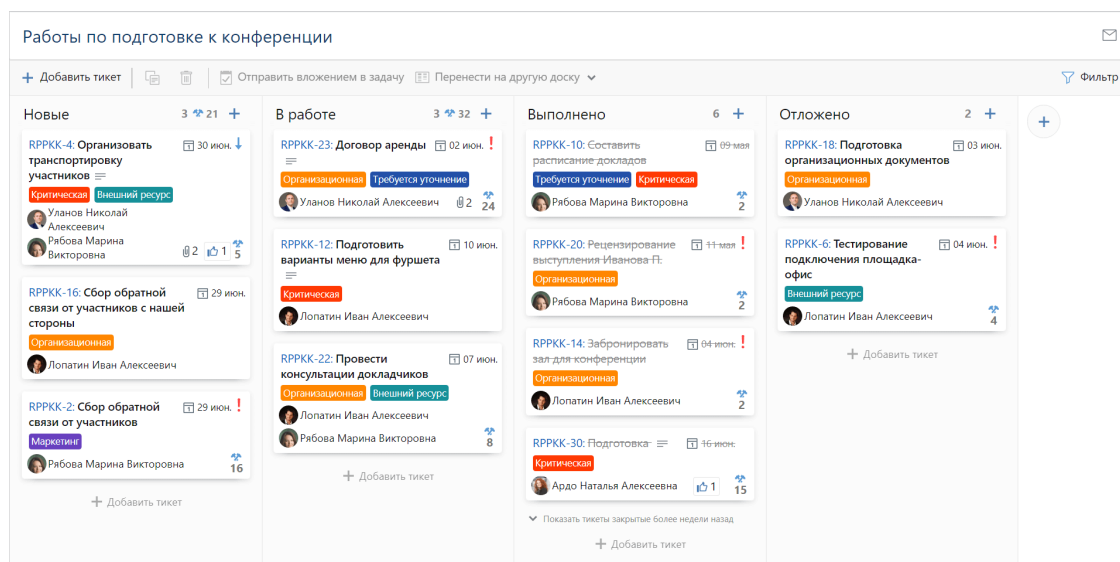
Работы по подготовке к конференции

+ Добавить тикет | Отправить вложением в задачу | Перенести на другую доску | Фильтр

Новые 3 21 +

RPPKK-4: Организовать транспортировку участников 30 июн.
Критическая Внешний ресурс
Уланов Николай Алексеевич
Рябова Марина Викторовна 2 1 5

RPPKK-16: Сбор обратной связи от участников с нашей стороны 29 июн.
Организационная
Лопатин Иван Алексеевич

RPPKK-2: Сбор обратной связи от участников 29 июн. !
Маркетинг
Рябова Марина Викторовна 16

+ Добавить тикет

В работе 3 32 +

RPPKK-23: Договор аренды 02 июн. !
Организационная Требуется уточнение
Уланов Николай Алексеевич 2 24

RPPKK-12: Подготовить варианты меню для фуршета 10 июн.
Критическая
Лопатин Иван Алексеевич

RPPKK-22: Провести консультации докладчиков 07 июн.
Организационная Внешний ресурс
Лопатин Иван Алексеевич
Рябова Марина Викторовна 8

+ Добавить тикет

Выполнено 6 +

RPPKK-10: Составить расписание докладов 09 мая
Требуется уточнение Критическая
Рябова Марина Викторовна 2

RPPKK-20: Рецензирование выступления Иванова П. 11 мая !
Организационная
Рябова Марина Викторовна 2

RPPKK-14: Забронировать зал для конференции 04 июн. !
Организационная
Лопатин Иван Алексеевич 2

RPPKK-30: Подготовка 16 июн.
Критическая
Ардо Наталья Алексеевна 1 15

Показать тикеты закрытые более недели назад
+ Добавить тикет

Отложено 2 +

RPPKK-18: Подготовка организационных документов 03 июн.
Организационная
Уланов Николай Алексеевич

RPPKK-6: Тестирование подключения площадка-офис 04 июн. !
Внешний ресурс
Лопатин Иван Алексеевич 4

+ Добавить тикет

+